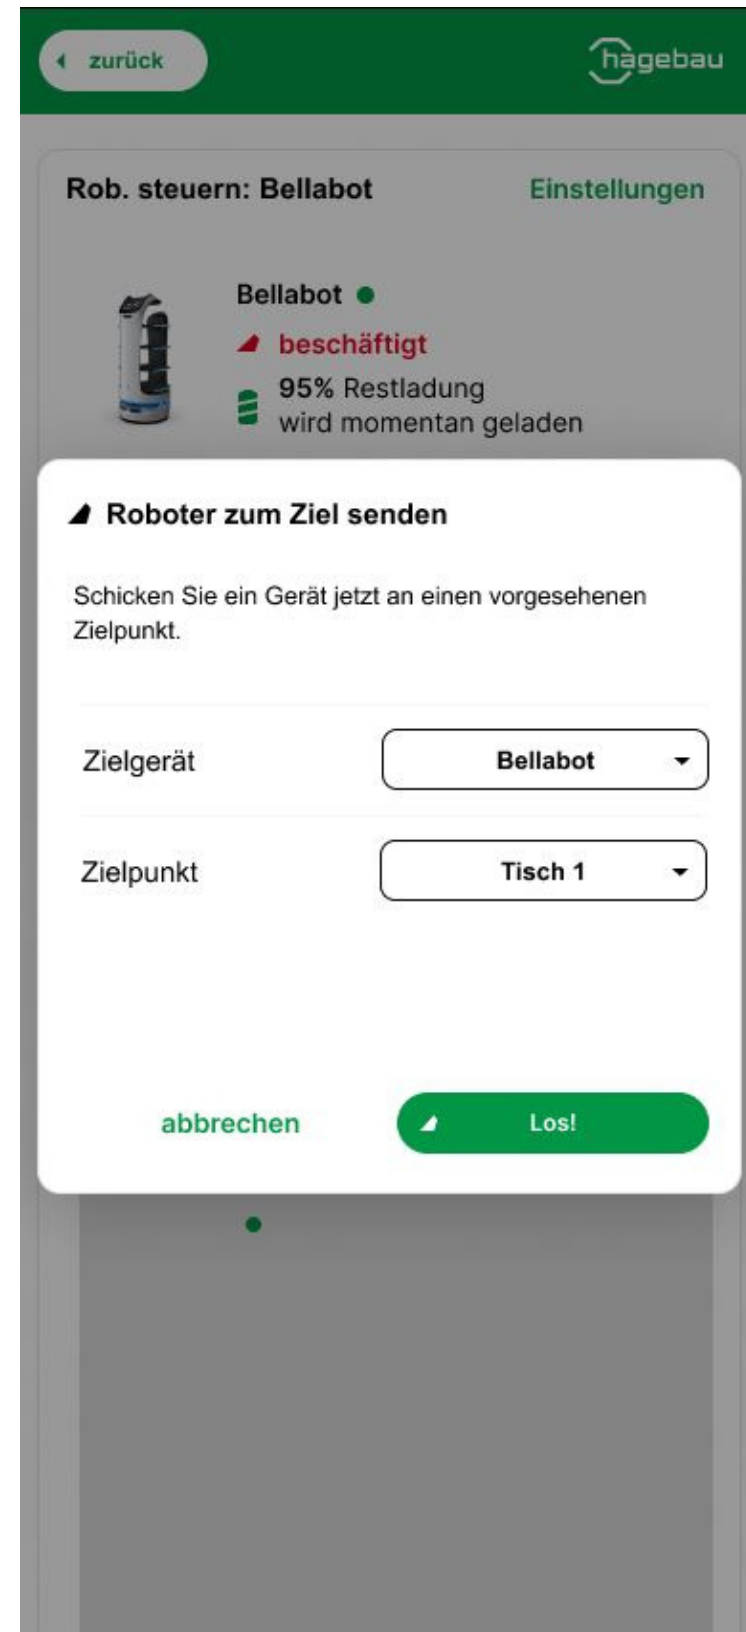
zurück

hagebau

Rob. steuern: Bellabot

Einstellungen

Bellabot

beschäftigt

95% Restladung
wird momentan geladen

Roboter zum Ziel senden

Schicken Sie ein Gerät jetzt an einen vorgesehenen Zielpunkt.

Zielgerät

Bellabot

Zielpunkt

Tisch 1

abbrechen

Los!